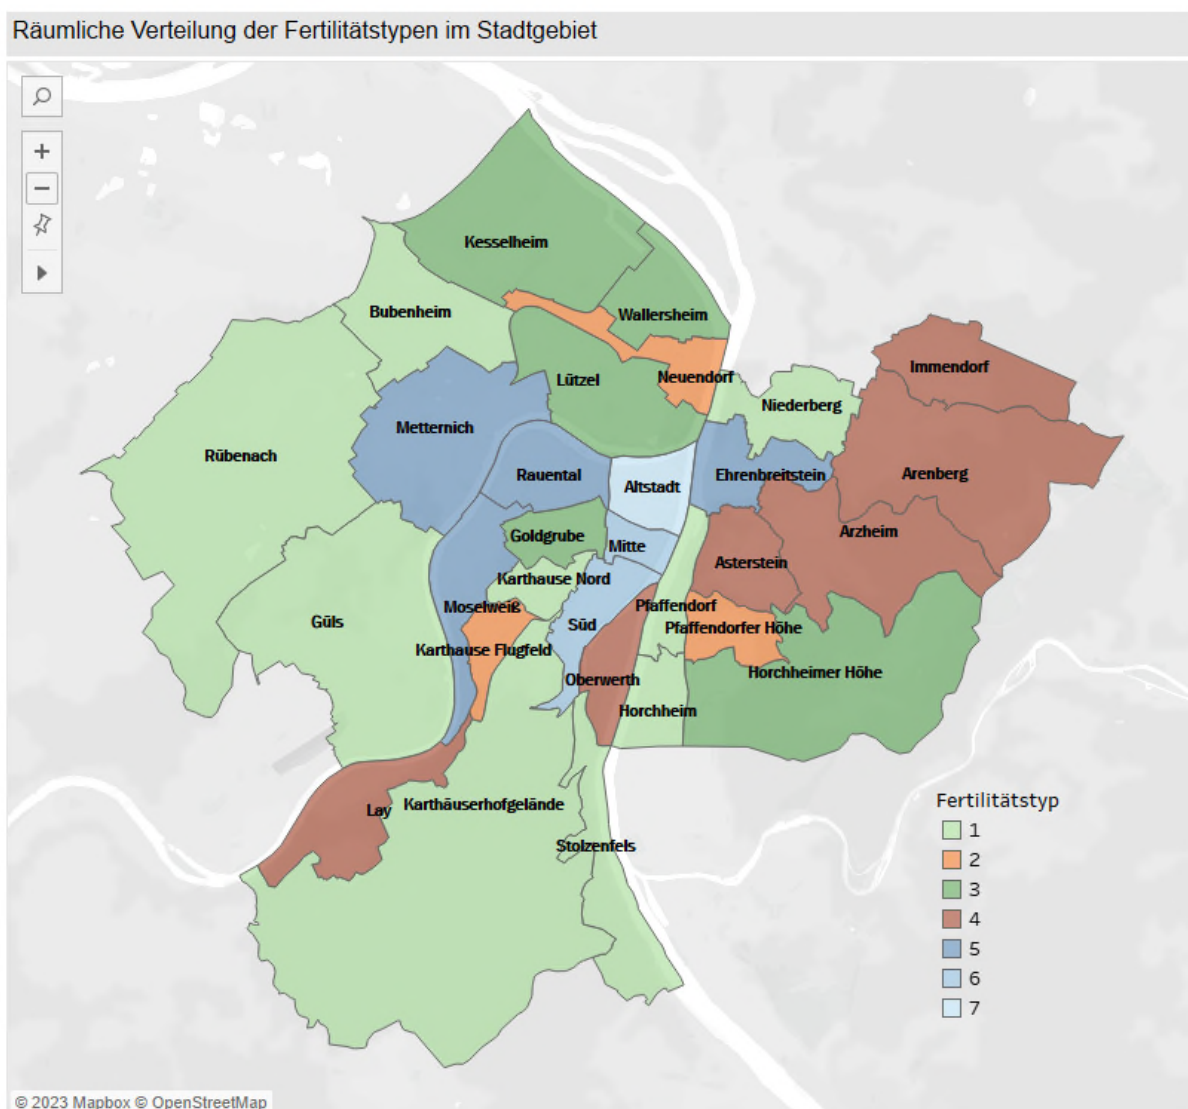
Räumliche Verteilung der Fertilitätstypen im Stadtgebiet

Kesselheim
Bubenheim
Wallersheim
Lützel
Neuendorf
Immendorf
Niederberg
Metternich
Rübenach
Rauental
Altstadt
Ehrenbreitstein
Arenberg
Goldgrube
Mitte
Arzheim
Asterstein
Karthause Nord
Moselweiß
Pfaffendorf
Güls
Süd
Pfaffendorfer Höhe
Karthause Flugfeld
Oberwerth
Horchheimer Höhe
Horchheim
Lay
Karthäuserhofgelände
Stolzenfels

Fertilitätstyp
1
2
3
4
5
6
7

© 2023 Mapbox © OpenStreetMap